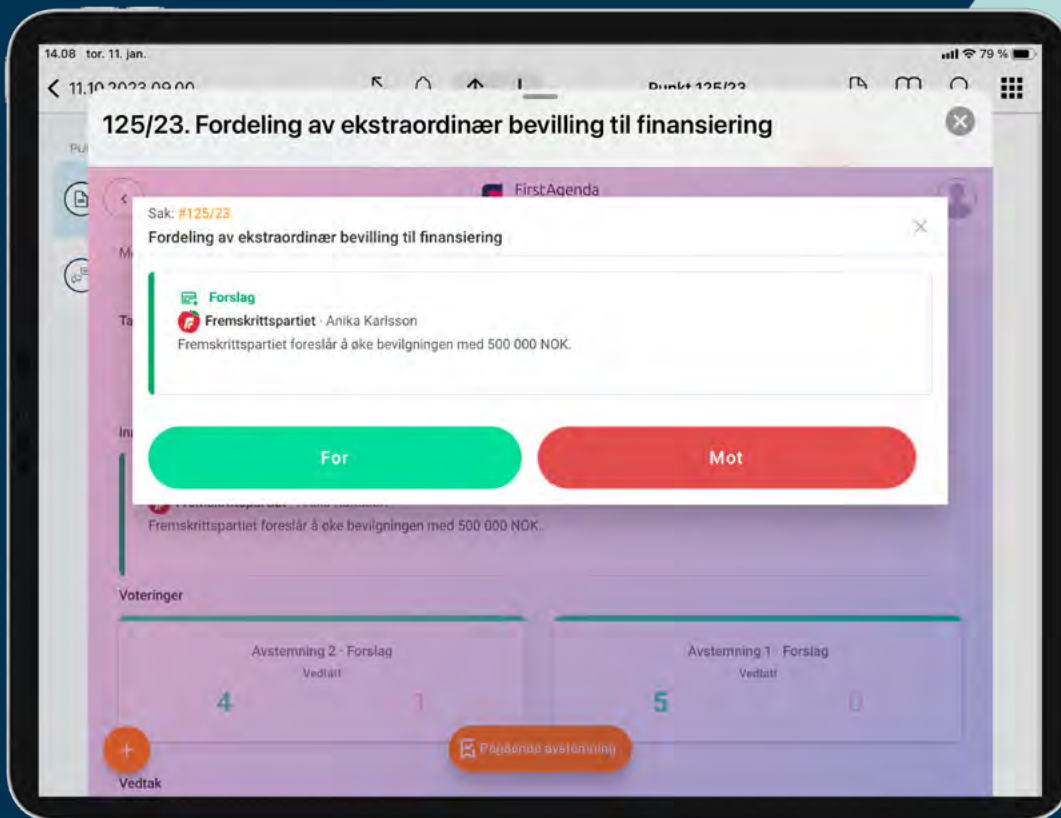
14.08 tor. 11. jan.

79 %

< 11.10.2023 09.00

Punkt 125/23

125/23. Fordeling av ekstraordinær bevilling til finansiering

FirstAgenda

Sak: #125/23

Fordeling av ekstraordinær bevilling til finansiering

Forslag

Fremskrittspartiet · Anika Karlsson

Fremskrittspartiet foreslår å øke bevilgningen med 500 000 NOK.

For

Mot

Fremskrittspartiet foreslår å øke bevilgningen med 500 000 NOK.

Voteringer

Avstemning 2 · Forslag

Vedtatt

4

1

Avstemning 1 · Forslag

Vedtatt

5

0

Pågående avstemning

Vedtak